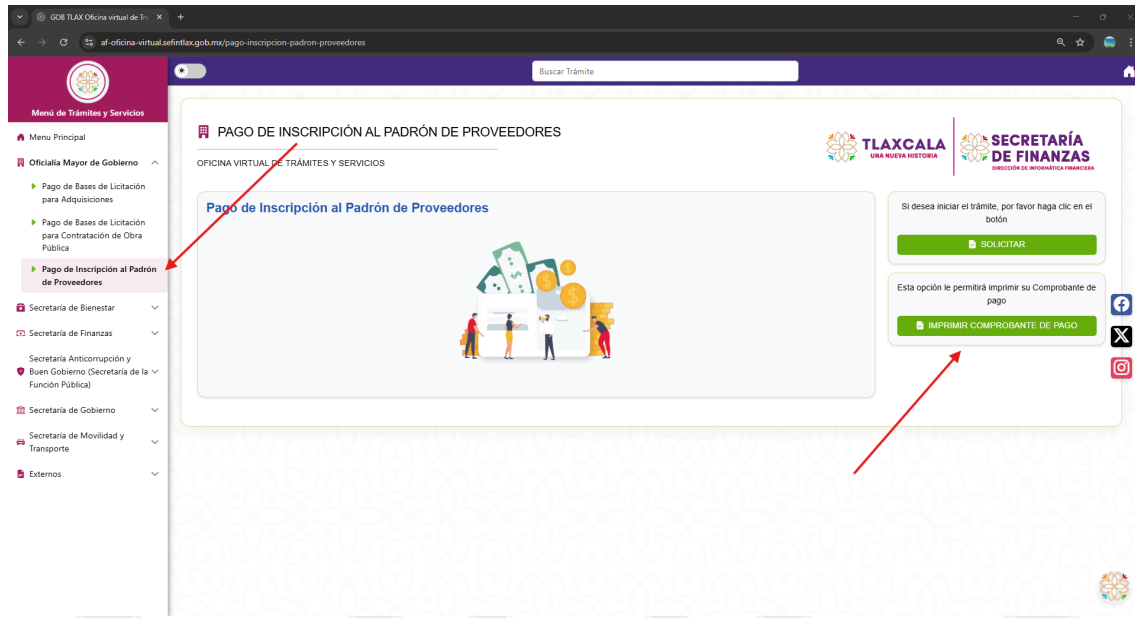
GOB TLAX Oficina virtual de Trá ×
+
af-oficina-virtual.sefintlax.gob.mx/pago-inscripcion-padron-proveedores

Buscar Trámite

Menú de Trámites y Servicios

Menu Principal
Oficialia Mayor de Gobierno
Pago de Bases de Licitación para Adquisiciones
Pago de Bases de Licitación para Contratación de Obra Pública
Pago de Inscripción al Padrón de Proveedores
Secretaría de Bienestar
Secretaría de Finanzas
Secretaría Anticorrupción y Buen Gobierno (Secretaría de la Función Pública)
Secretaría de Gobierno
Secretaría de Movilidad y Transporte
Externos

PAGO DE INSCRIPCIÓN AL PADRÓN DE PROVEEDORES
OFICINA VIRTUAL DE TRÁMITES Y SERVICIOS

TLAXCALA
UNA NUEVA HISTORIA
SECRETARÍA DE FINANZAS
DIRECCIÓN DE INFORMÁTICA FINANCIERA

Pago de Inscripción al Padrón de Proveedores

Si desea iniciar el trámite, por favor haga clic en el botón
SOLICITAR

Esta opción le permitirá imprimir su Comprobante de pago
IMPRIMIR COMPROBANTE DE PAGO